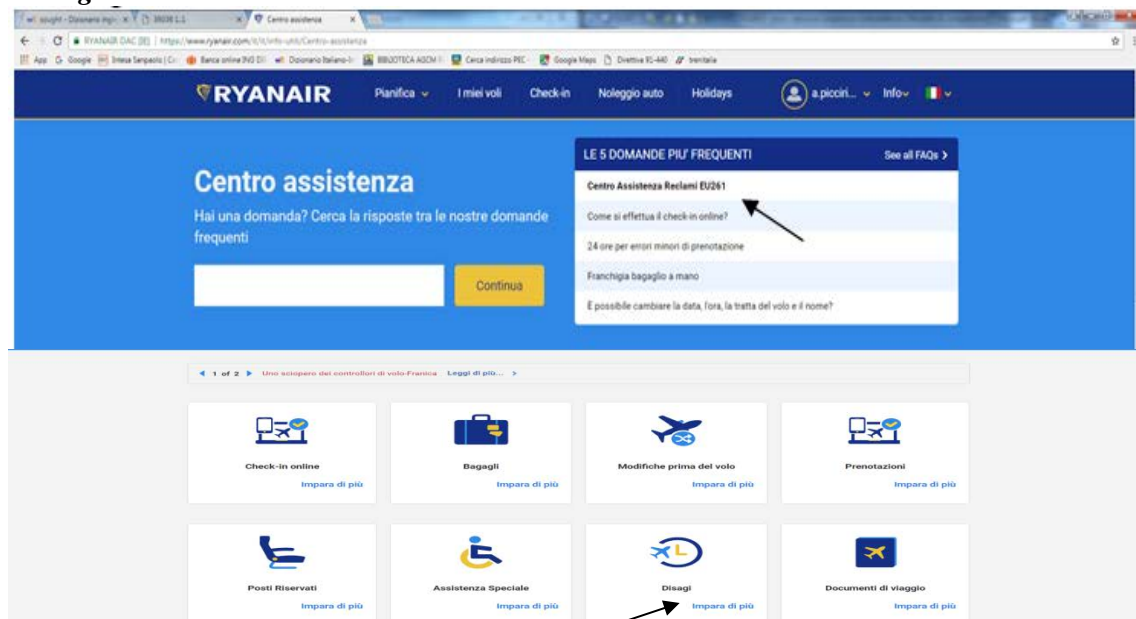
sought - Dizionario ing... | 38638 L1 | Centro assistenza

RYANAIR DAC [IE] | https://www.ryanair.com/it/it/info-utili/Centro-assistenza

App | Google | Intesa Sanpaolo | Banca online ING DI | Dizionario Italiano | BIBLIOTECA AGCM | Cerca indirizzo PEC | Google Maps | Direttiva 91-440 | trenitalia

RYANAIR Pianifica I miei voli Check-in Noleggio auto Holidays a.piccir... Info

Centro assistenza

Hai una domanda? Cerca la risposte tra le nostre domande frequenti

Continua

LE 5 DOMANDE PIU' FREQUENTI See all FAQs >

Centro Assistenza Reclami EU261

Come si effettua il check-in online?

24 ore per errori minori di prenotazione

Franchigia bagaglio a mano

È possibile cambiare la data, l'ora, la tratta del volo e il nome?

1 of 2 Uno sciopero dei controllori di volo-Francia Leggi di più... >

Check-in online
Impara di più

Bagagli
Impara di più

Modifiche prima del volo
Impara di più

Prenotazioni
Impara di più

Posti Riservati
Impara di più

Assistenza Speciale
Impara di più

Disagi
Impara di più

Documenti di viaggio
Impara di più